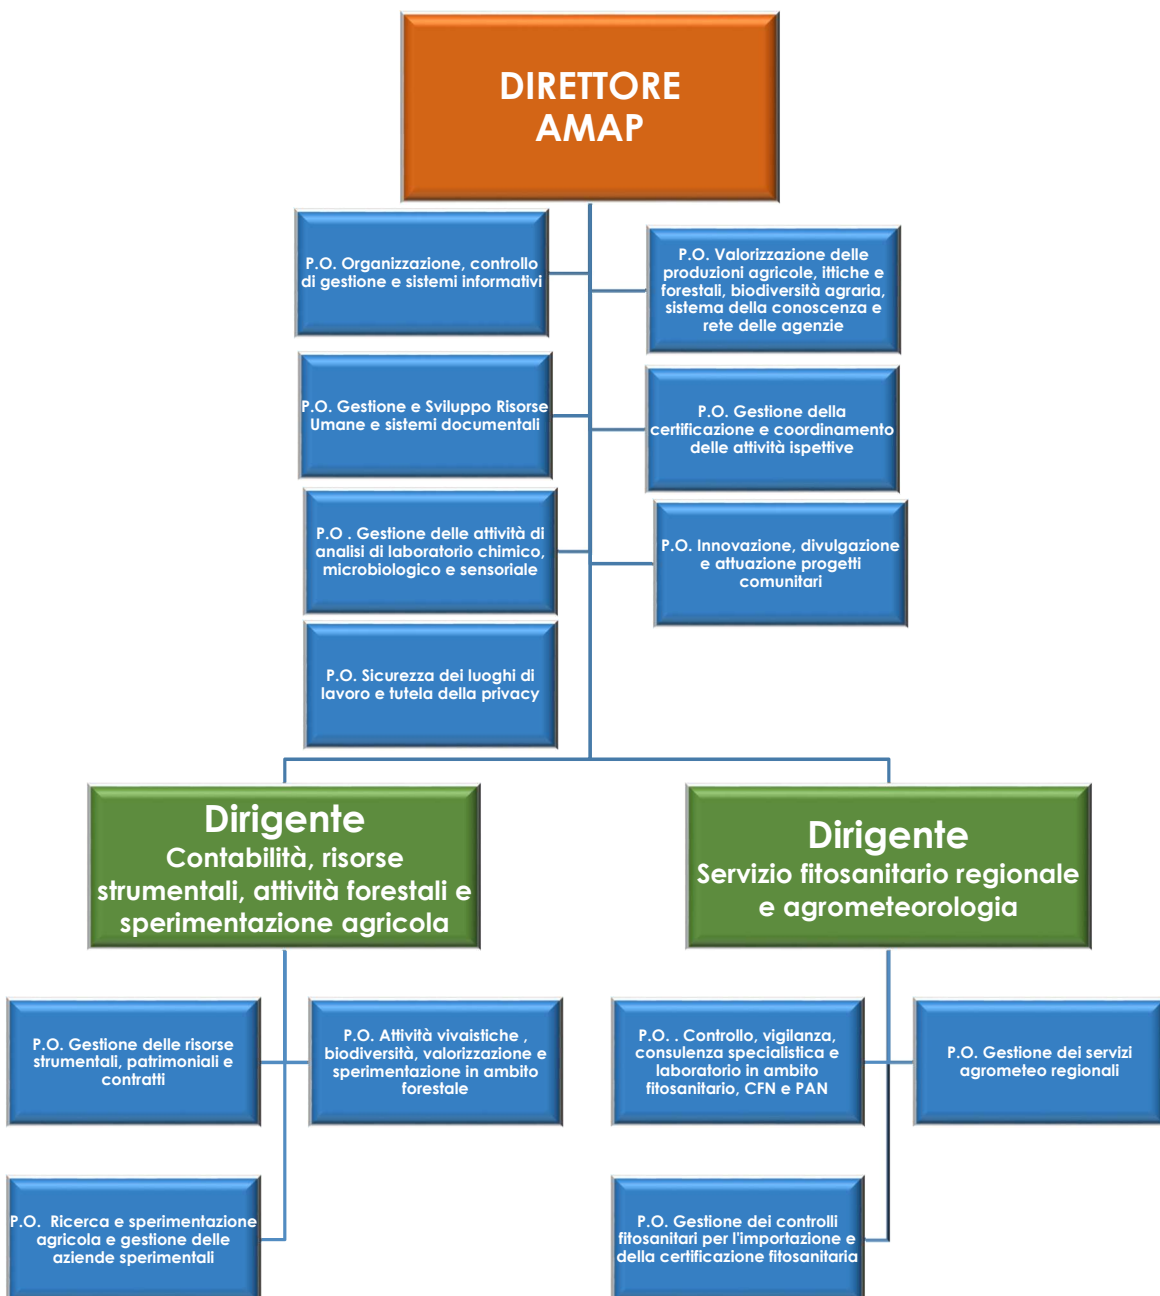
DIRETTORE AMAP

P.O. Organizzazione, controllo di gestione e sistemi informativi

P.O. Valorizzazione delle produzioni agricole, ittiche e forestali, biodiversità agraria, sistema della conoscenza e rete delle agenzie

P.O. Gestione e Sviluppo Risorse Umane e sistemi documentali

P.O. Gestione della certificazione e coordinamento delle attività ispettive

P.O . Gestione delle attività di analisi di laboratorio chimico, microbiologico e sensoriale

P.O. Innovazione, divulgazione e attuazione progetti comunitari

P.O. Sicurezza dei luoghi di lavoro e tutela della privacy

Dirigente
Contabilità, risorse strumentali, attività forestali e sperimentazione agricola

Dirigente
Servizio fitosanitario regionale e agrometeorologia

P.O. Gestione delle risorse strumentali, patrimoniali e contratti

P.O. Attività vivaistiche , biodiversità, valorizzazione e sperimentazione in ambito forestale

P.O. . Controllo, vigilanza, consulenza specialistica e laboratorio in ambito fitosanitario, CFN e PAN

P.O. Gestione dei servizi agrometeo regionali

P.O. Ricerca e sperimentazione agricola e gestione delle aziende sperimentali

P.O. Gestione dei controlli fitosanitari per l'importazione e della certificazione fitosanitaria